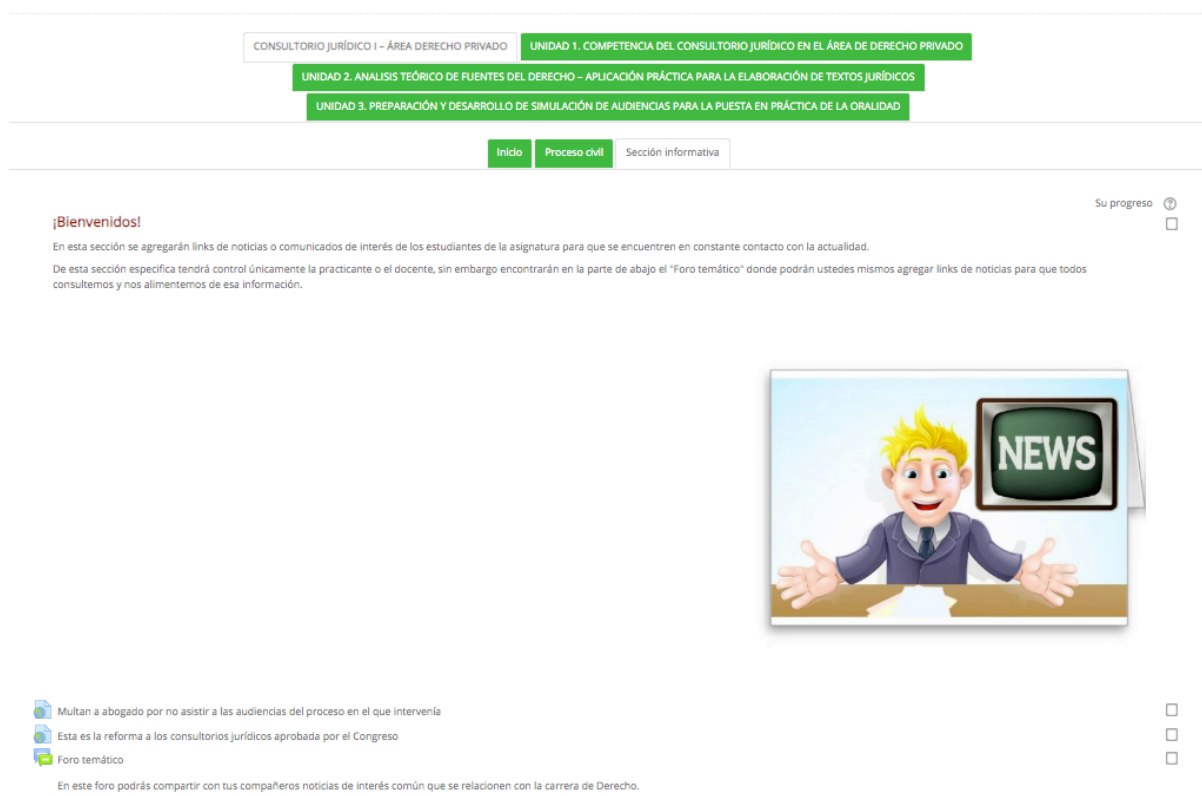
CONSULTORIO JURÍDICO I – ÁREA DERECHO PRIVADO
UNIDAD 1. COMPETENCIA DEL CONSULTORIO JURÍDICO EN EL ÁREA DE DERECHO PRIVADO
UNIDAD 2. ANALISIS TEÓRICO DE FUENTES DEL DERECHO – APLICACIÓN PRÁCTICA PARA LA ELABORACIÓN DE TEXTOS JURÍDICOS
UNIDAD 3. PREPARACIÓN Y DESARROLLO DE SIMULACIÓN DE AUDIENCIAS PARA LA PUESTA EN PRÁCTICA DE LA ORALIDAD

Inicio
Proceso civil
Sección informativa

Su progreso

¡Bienvenidos!

En esta sección se agregarán links de noticias o comunicados de interés de los estudiantes de la asignatura para que se encuentren en constante contacto con la actualidad.

De esta sección especifica tendrá control únicamente la practicante o el docente, sin embargo encontrarán en la parte de abajo el "Foro temático" donde podrán ustedes mismos agregar links de noticias para que todos consultemos y nos alimentemos de esa información.

NEWS

Multan a abogado por no asistir a las audiencias del proceso en el que intervenía
Esta es la reforma a los consultorios jurídicos aprobada por el Congreso
Foro temático
En este foro podrás compartir con tus compañeros noticias de interés común que se relacionen con la carrera de Derecho.